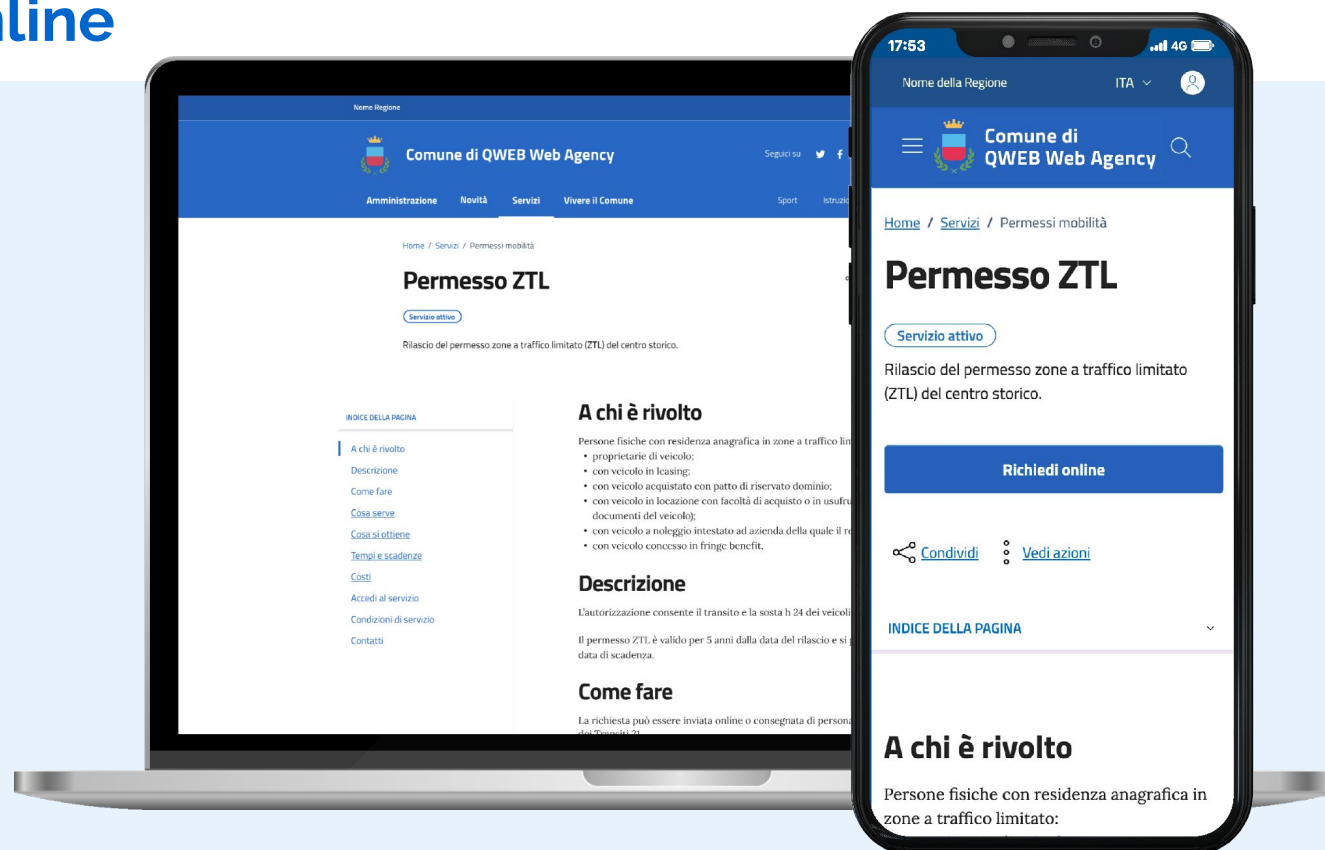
line

Nome Regione

Comune di QWEB Web Agency

Seguici su

Amministrazione Novità Servizi Vivere il Comune

Sport Istruzi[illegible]

Home / Servizi / Permessi mobilità

Permesso ZTL

Servizio attivo

Rilascio del permesso zone a traffico limitato (ZTL) del centro storico.

INDICE DELLA PAGINA

A chi è rivolto
Descrizione
Come fare
Cosa serve
Cosa si ottiene
Tempi e scadenze
Costi
Accedi al servizio
Condizioni di servizio
Contatti

A chi è rivolto

Persone fisiche con residenza anagrafica in zone a traffico lim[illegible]
• proprietarie di veicolo;
• con veicolo in leasing;
• con veicolo acquistato con patto di riservato dominio;
• con veicolo in locazione con facoltà di acquisto o in usufru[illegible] documenti del veicolo);
• con veicolo a noleggio intestato ad azienda della quale il r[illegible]
• con veicolo concesso in fringe benefit.

Descrizione

L'autorizzazione consente il transito e la sosta h 24 dei veicoli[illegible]

Il permesso ZTL è valido per 5 anni dalla data del rilascio e si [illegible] data di scadenza.

Come fare

La richiesta può essere inviata online o consegnata di persona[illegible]

17:53

4G

Nome della Regione

ITA

Comune di QWEB Web Agency

Home / Servizi / Permessi mobilità

Permesso ZTL

Servizio attivo

Rilascio del permesso zone a traffico limitato (ZTL) del centro storico.

Richiedi online

Condividi

Vedi azioni

INDICE DELLA PAGINA

A chi è rivolto

Persone fisiche con residenza anagrafica in zone a traffico limitato: